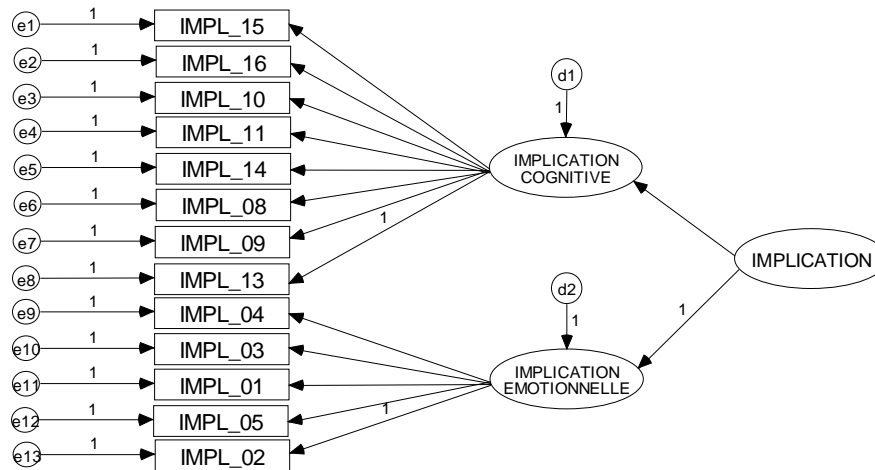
e1 1 IMPL_15
e2 1 IMPL_16
e3 1 IMPL_10
e4 1 IMPL_11
e5 1 IMPL_14
e6 1 IMPL_08
e7 1 IMPL_09
e8 1 IMPL_13
e9 1 IMPL_04
e10 1 IMPL_03
e11 1 IMPL_01
e12 1 IMPL_05
e13 1 IMPL_02

d1
1
IMPLICATION COGNITIVE
1

d2
1
IMPLICATION EMOTIONNELLE
1

IMPLICATION
1